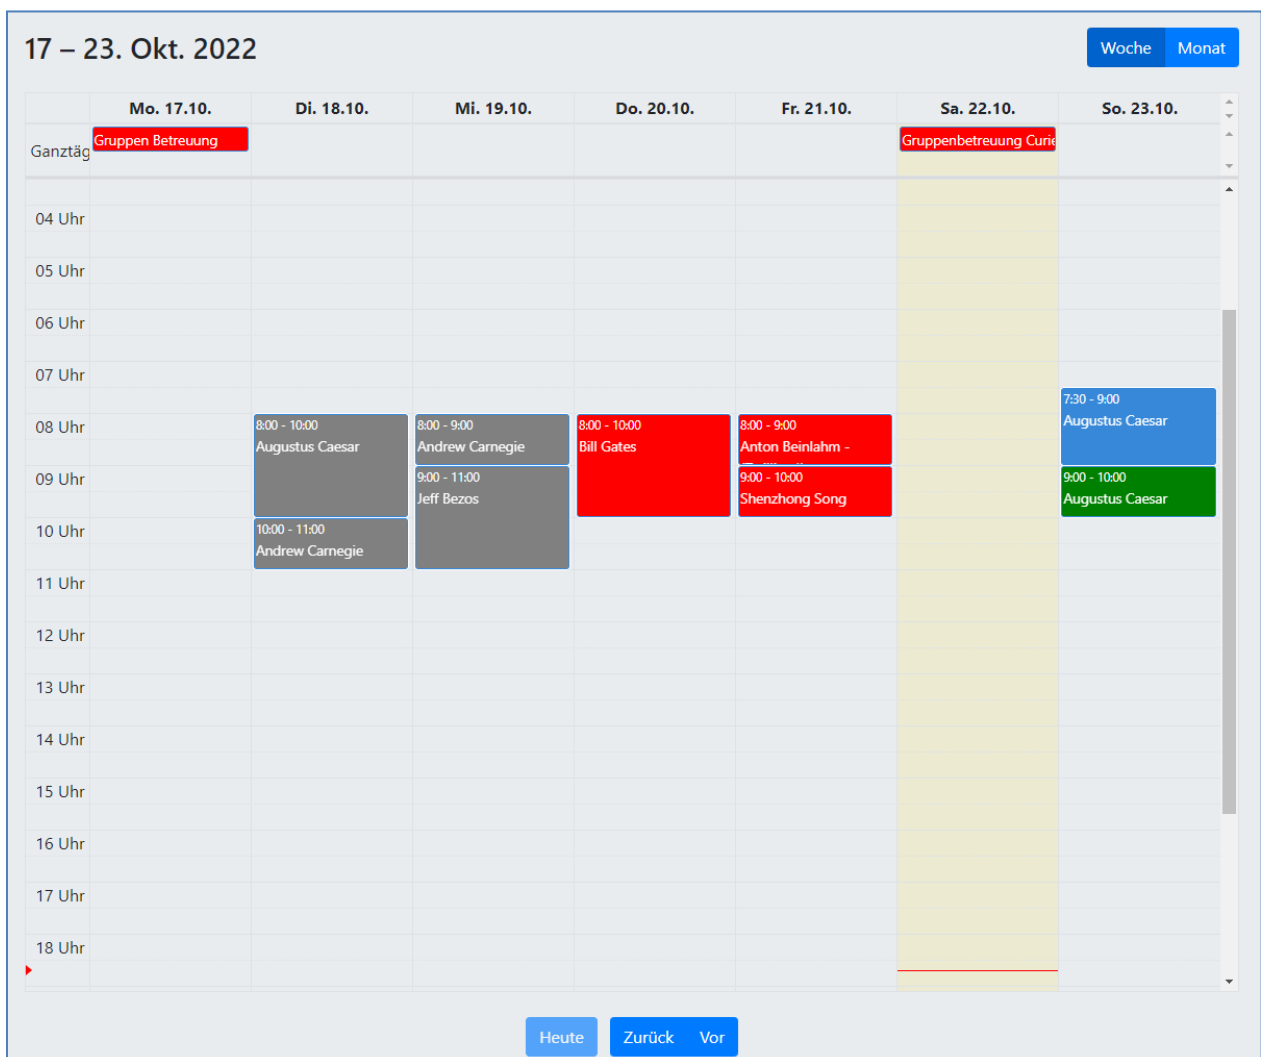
17 – 23. Okt. 2022

Woche Monat

| | Mo. 17.10. | Di. 18.10. | Mi. 19.10. | Do. 20.10. | Fr. 21.10. | Sa. 22.10. | So. 23.10. |
|---|---|---|---|---|---|---|---|
| Ganztäg | Gruppen Betreuung | | | | | Gruppenbetreuung Curie | |

04 Uhr
05 Uhr
06 Uhr
07 Uhr
08 Uhr
09 Uhr
10 Uhr
11 Uhr
12 Uhr
13 Uhr
14 Uhr
15 Uhr
16 Uhr
17 Uhr
18 Uhr

8:00 - 10:00
Augustus Caesar

10:00 - 11:00
Andrew Carnegie

8:00 - 9:00
Andrew Carnegie

9:00 - 11:00
Jeff Bezos

8:00 - 10:00
Bill Gates

8:00 - 9:00
Anton Beinlahm -

9:00 - 10:00
Shenzhong Song

7:30 - 9:00
Augustus Caesar

9:00 - 10:00
Augustus Caesar

Heute Zurück Vor